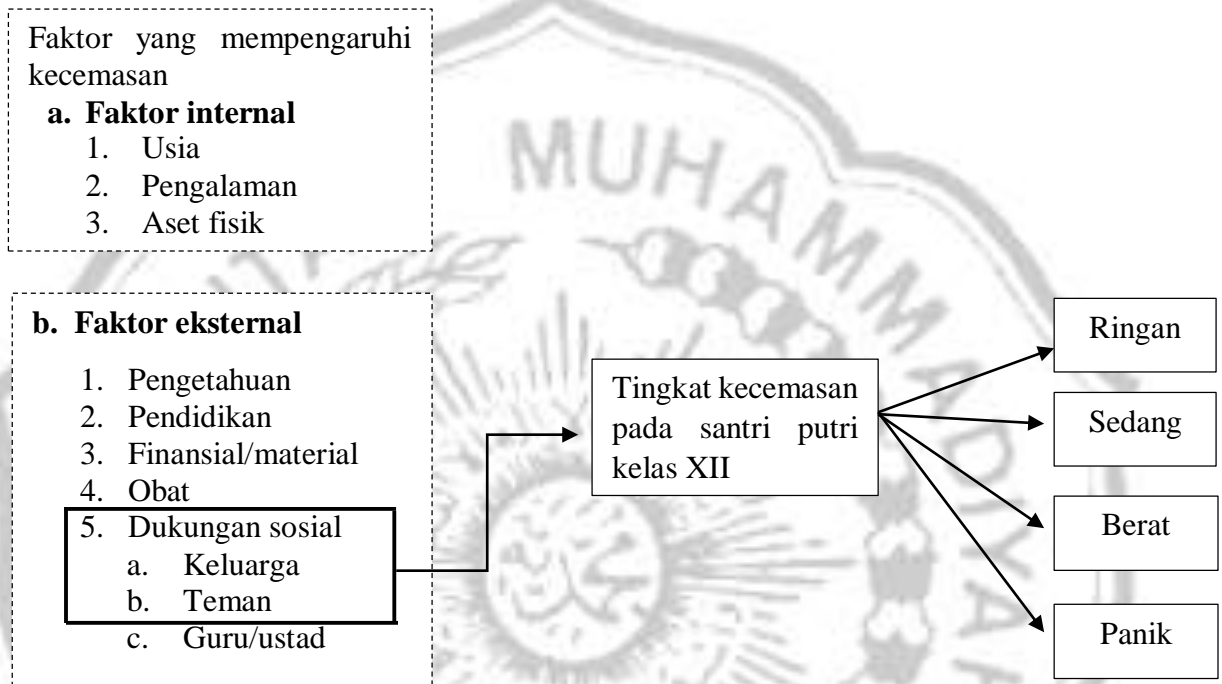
Faktor yang mempengaruhi kecemasan

a. Faktor internal
1. Usia
2. Pengalaman
3. Aset fisik

b. Faktor eksternal
1. Pengetahuan
2. Pendidikan
3. Finansial/material
4. Obat
5. Dukungan sosial
a. Keluarga
b. Teman
c. Guru/ustad

Tingkat kecemasan pada santri putri kelas XII

Ringan

Sedang

Berat

Panik

MUHAMMADIYA